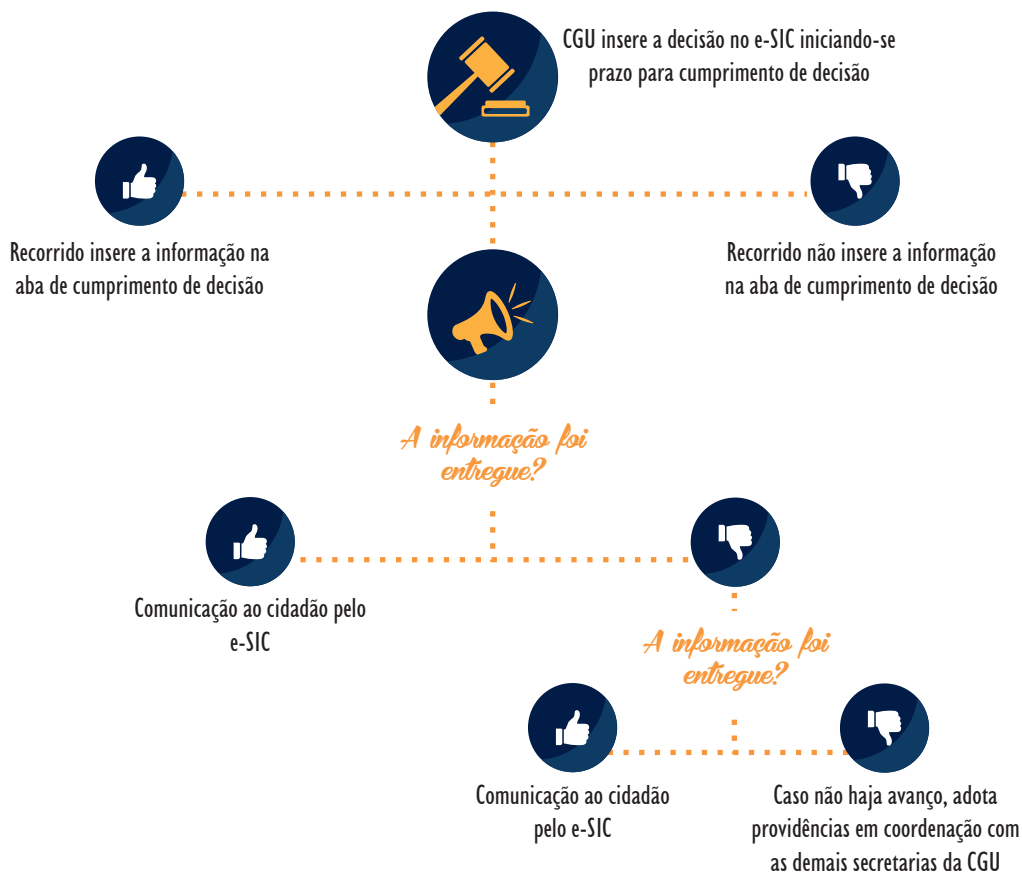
CGU insere a decisão no e-SIC iniciando-se prazo para cumprimento de decisão

Recorrido insere a informação na aba de cumprimento de decisão

Recorrido não insere a informação na aba de cumprimento de decisão

A informação foi entregue?

Comunicação ao cidadão pelo e-SIC

A informação foi entregue?

Comunicação ao cidadão pelo e-SIC

Caso não haja avanço, adota providências em coordenação com as demais secretarias da CGU